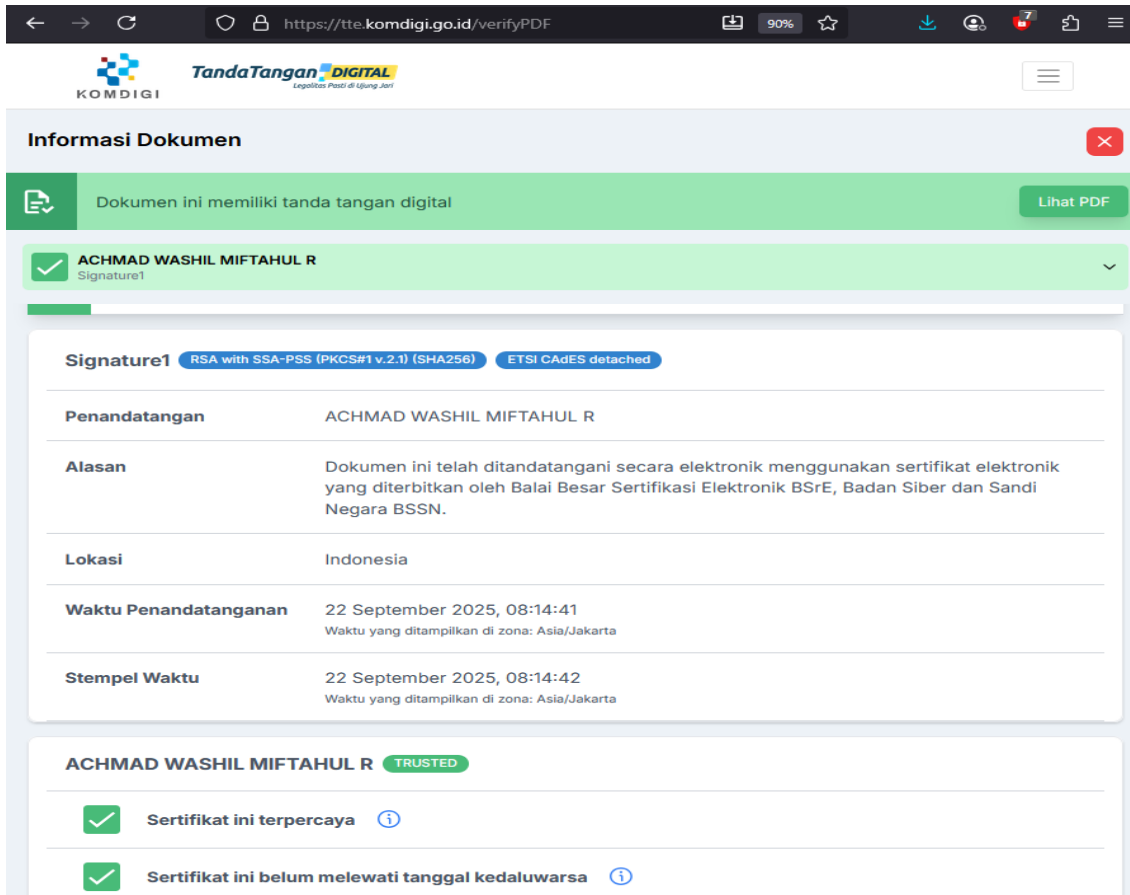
https://tte.komdigi.go.id/verifyPDF

90%

7

KOMDIGI

TandaTangan DIGITAL
Legalitas Pasti di Ujung Jari

Informasi Dokumen

Dokumen ini memiliki tanda tangan digital

Lihat PDF

ACHMAD WASHIL MIFTAHUL R
Signature1

Signature1 RSA with SSA-PSS (PKCS#1 v.2.1) (SHA256) ETSI CAdES detached

| | |
|---|---|
| Penandatangan | ACHMAD WASHIL MIFTAHUL R |
| Alasan | Dokumen ini telah ditandatangani secara elektronik menggunakan sertifikat elektronik yang diterbitkan oleh Balai Besar Sertifikasi Elektronik BSrE, Badan Siber dan Sandi Negara BSSN. |
| Lokasi | Indonesia |
| Waktu Penandatanganan | 22 September 2025, 08:14:41<br>Waktu yang ditampilkan di zona: Asia/Jakarta |
| Stempel Waktu | 22 September 2025, 08:14:42<br>Waktu yang ditampilkan di zona: Asia/Jakarta |

ACHMAD WASHIL MIFTAHUL R TRUSTED

Sertifikat ini terpercaya

Sertifikat ini belum melewati tanggal kedaluwarsa